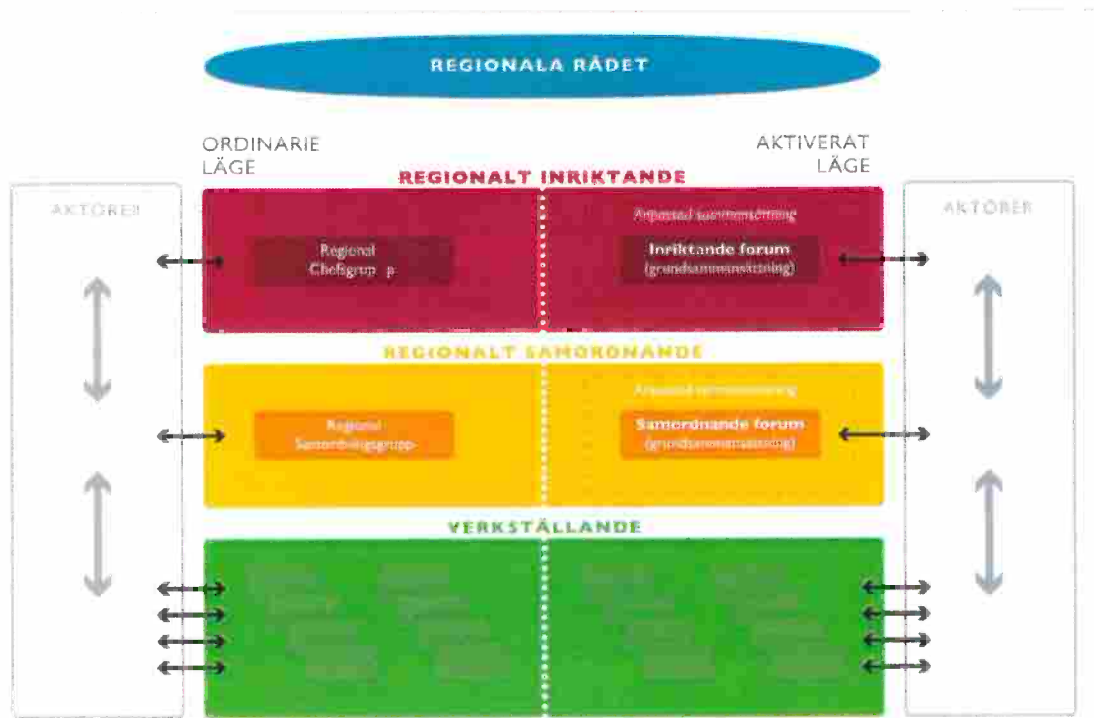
REGIONALA RÅDET

ORDINARIE LÄGE

AKTIVERAT LÄGE

REGIONALT INRIKTANDE

AKTÖRER

AKTÖRER

Anpassad sammansättning

Regional Chefsgrupp

Inriktande forum (grundsammansättning)

REGIONALT SAMORDNANDE

Anpassad sammansättning

Regional Samordningsgrupp

Samordnande forum (grundsammansättning)

VERKSTÄLLANDE

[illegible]